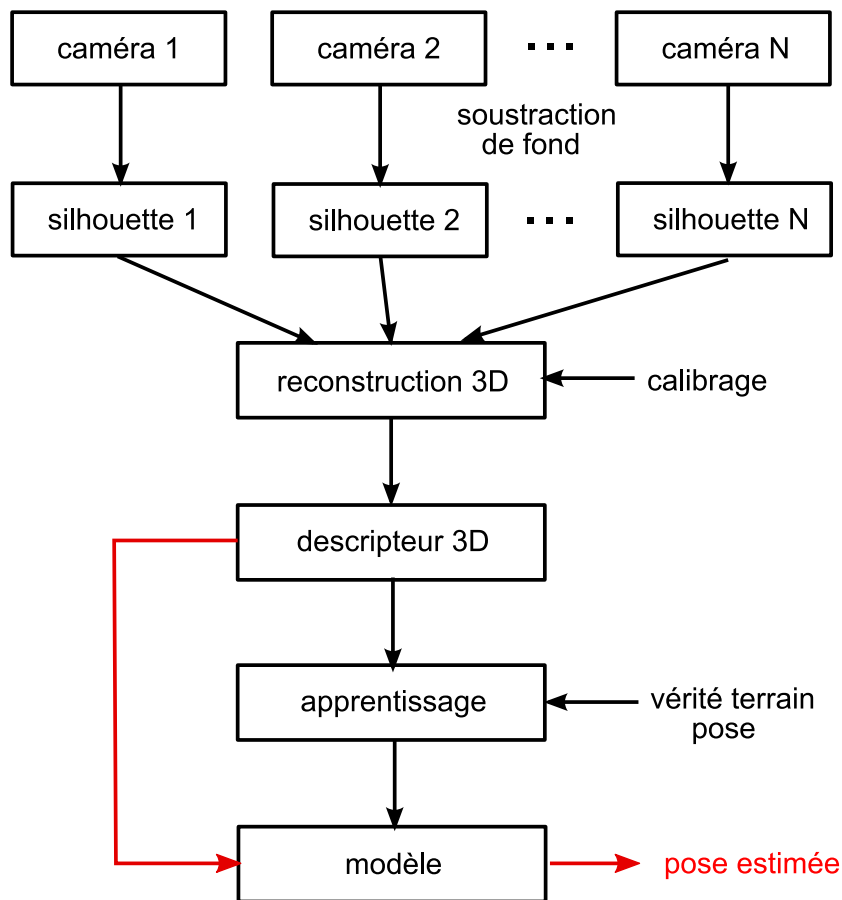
caméra 1

caméra 2

...

caméra N

soustraction de fond

silhouette 1

silhouette 2

...

silhouette N

reconstruction 3D

calibrage

descripteur 3D

apprentissage

vérité terrain pose

modèle

pose estimée